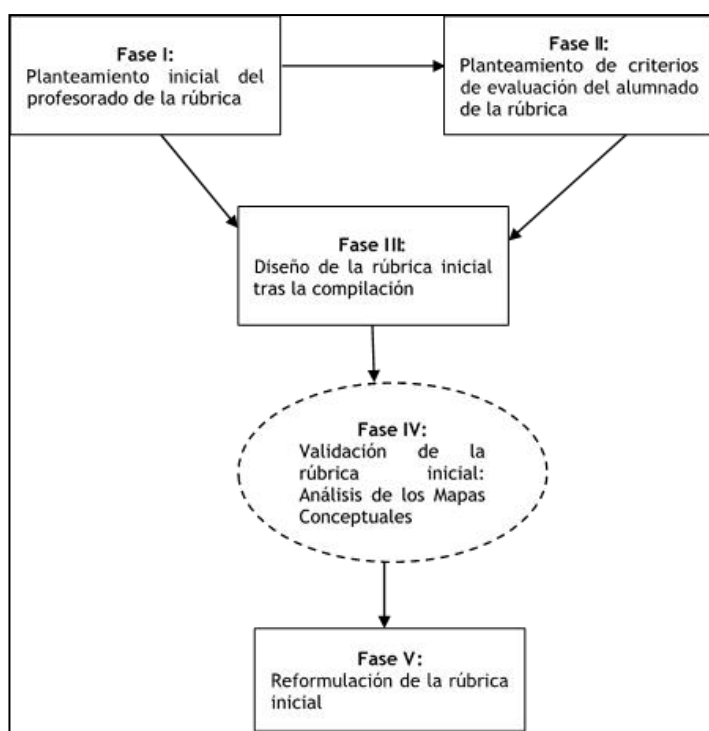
Fase I:
Planteamiento inicial del profesorado de la rúbrica

Fase II:
Planteamiento de criterios de evaluación del alumnado de la rúbrica

Fase III:
Diseño de la rúbrica inicial tras la compilación

Fase IV:
Validación de la rúbrica inicial: Análisis de los Mapas Conceptuales

Fase V:
Reformulación de la rúbrica inicial